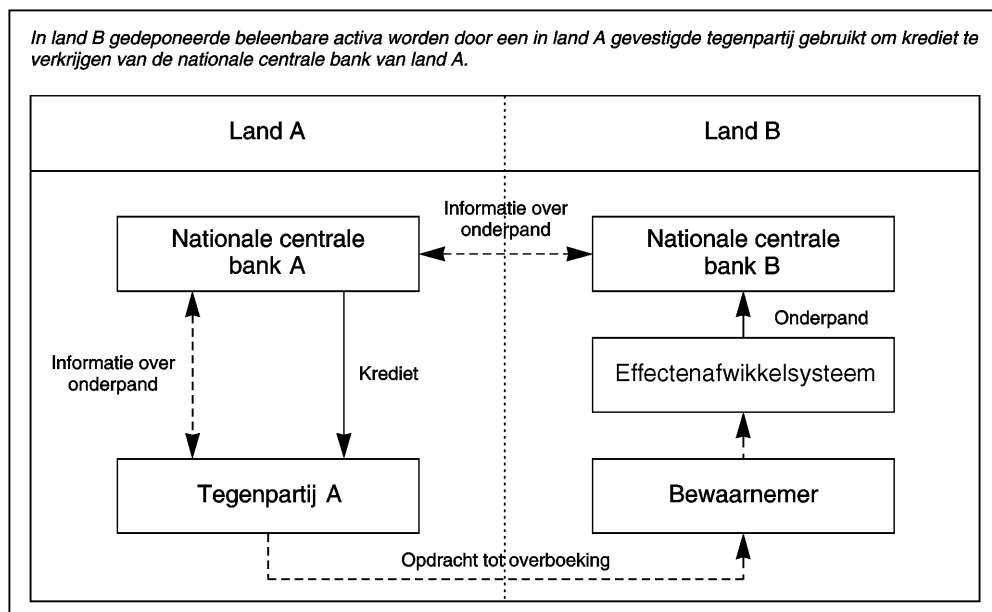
In land B gedeponeerde beleenbare activa worden door een in land A gevestigde tegenpartij gebruikt om krediet te verkrijgen van de nationale centrale bank van land A.

Land A

Land B

Informatie over onderpand

Nationale centrale bank A

Nationale centrale bank B

Onderpand

Informatie over onderpand

Krediet

Effectenafwikkelsysteem

Tegenpartij A

Bewaarnemer

Opdracht tot overboeking